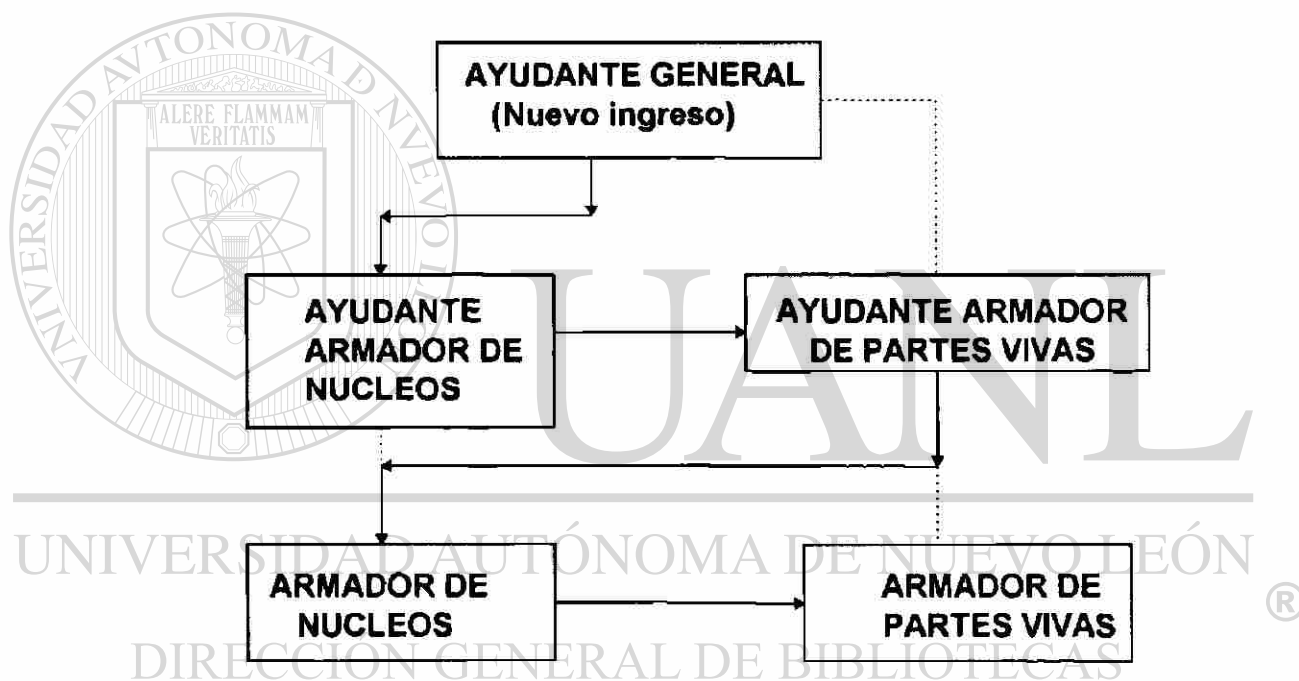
UNIVERSIDAD AUTÓNOMA DE NUEVO LEÓN
ALERE FLAMMAM VERITATIS

AYUDANTE GENERAL
(Nuevo ingreso)

AYUDANTE ARMADOR DE NUCLEOS

AYUDANTE ARMADOR DE PARTES VIVAS

ARMADOR DE NUCLEOS

ARMADOR DE PARTES VIVAS

UANL
UNIVERSIDAD AUTÓNOMA DE NUEVO LEÓN ®
DIRECCIÓN GENERAL DE BIBLIOTECAS